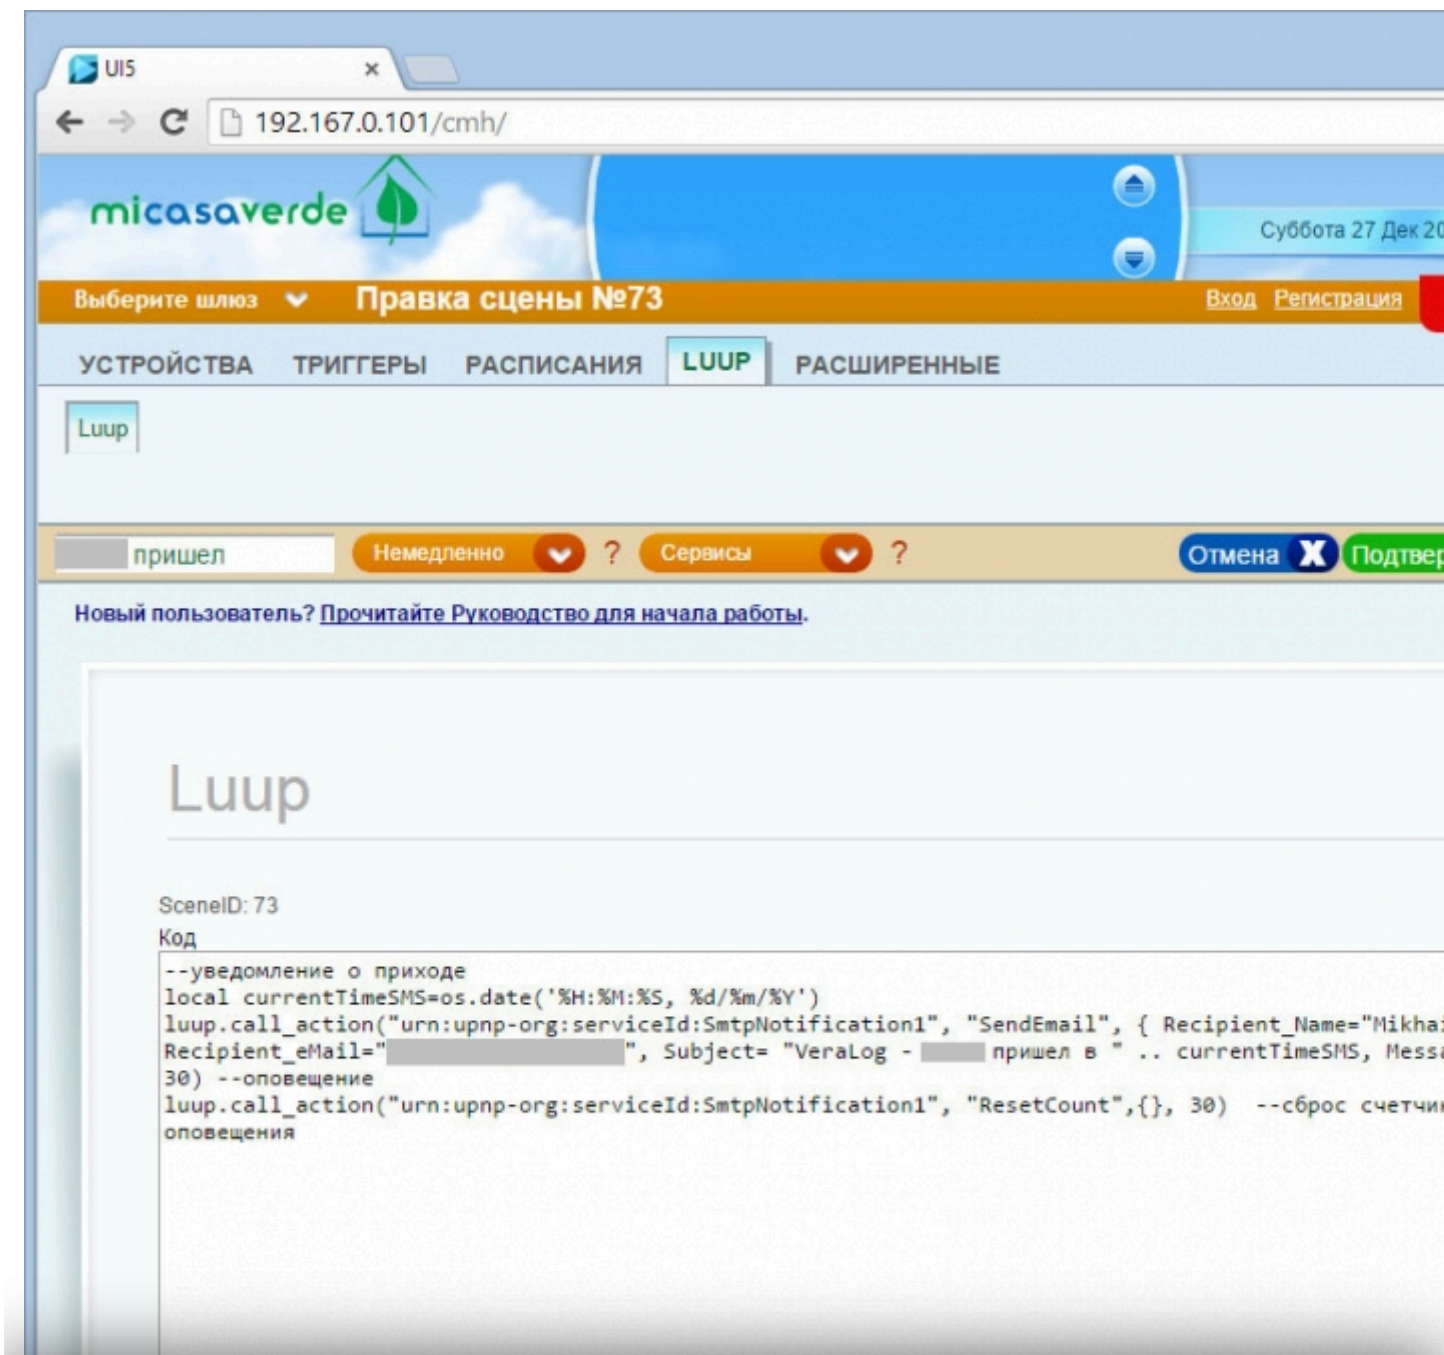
UI5 ×

192.167.0.101/cmh/

micasaverde

Суббота 27 Дек 2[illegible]

Выберите шлюз Правка сцены №73 Вход Регистрация

УСТРОЙСТВА ТРИГГЕРЫ РАСПИСАНИЯ LUUP РАСШИРЕННЫЕ

Luup

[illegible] пришел Немедленно ? Сервисы ? Отмена X Подтвер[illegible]

Новый пользователь? Прочитайте Руководство для начала работы.

Luup

SceneID: 73
Код

--уведомление о приходе
local currentTimeSMS=os.date('%H:%M:%S, %d/%m/%Y')
luup.call_action("urn:upnp-org:serviceId:SmtpNotification1", "SendEmail", { Recipient_Name="Mikha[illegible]
Recipient_eMail="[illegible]", Subject= "VeraLog - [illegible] пришел в " .. currentTimeSMS, Mess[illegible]
30) --оповещение
luup.call_action("urn:upnp-org:serviceId:SmtpNotification1", "ResetCount",{}, 30) --сброс счетчи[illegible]
оповещения